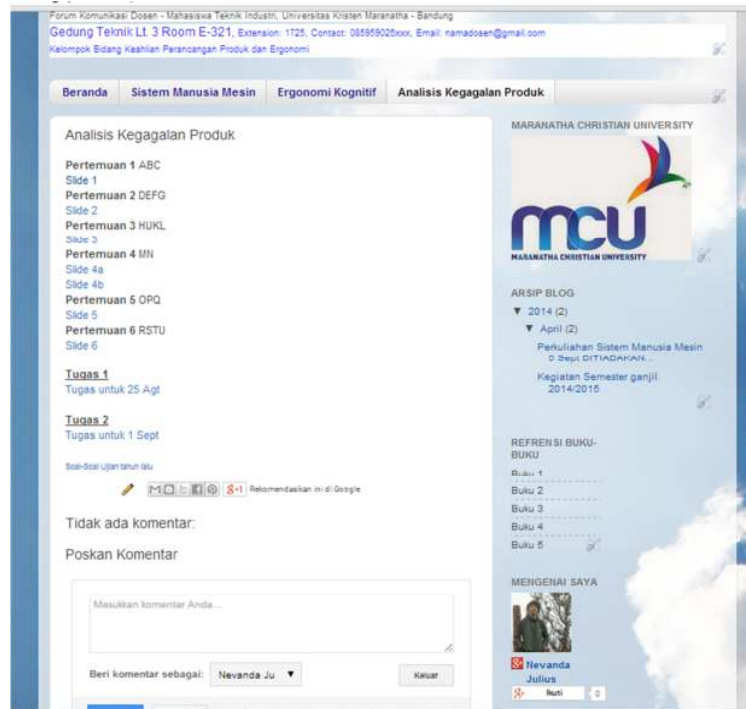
Forum Komunikasi Dosen - Mahasiswa Teknik Industri, Universitas Kristen Maranatha - Bandung
Gedung Teknik Lt. 3 Room E-321, Extension: 1725, Contact: 085959026xxx, Email: namadosen@gmail.com
Kelompok Bidang Keahlian Perancangan Produk dan Ergonomi

Beranda | Sistem Manusia Mesin | Ergonomi Kognitif | Analisis Kegagalan Produk

Analisis Kegagalan Produk

Pertemuan 1 ABC
Slide 1
Pertemuan 2 DEFG
Slide 2
Pertemuan 3 HIJKL
Slide 3
Pertemuan 4 MN
Slide 4a
Slide 4b
Pertemuan 5 OPQ
Slide 5
Pertemuan 6 RSTU
Slide 6

Tugas 1
Tugas untuk 25 Agt

Tugas 2
Tugas untuk 1 Sept

Soal-Soal Ujian tahun lalu

$8+1$ Rekomendasikan ini di Google

Tidak ada komentar:

Poskan Komentar

Masukkan komentar Anda...

Beri komentar sebagai: Nevanda Ju ▼ Keluar

MARANATHA CHRISTIAN UNIVERSITY

mcu
MARANATHA CHRISTIAN UNIVERSITY

ARSIP BLOG
▼ 2014 (2)
▼ April (2)
Perkuliahan Sistem Manusia Mesin 5 Sept DITIADAKAN...
Kegiatan Semester ganjil 2014/2015

REFRENSI BUKU-BUKU
Buku 1
Buku 2
Buku 3
Buku 4
Buku 5

MENGENAI SAYA
Nevanda Julius
Ikuti 0